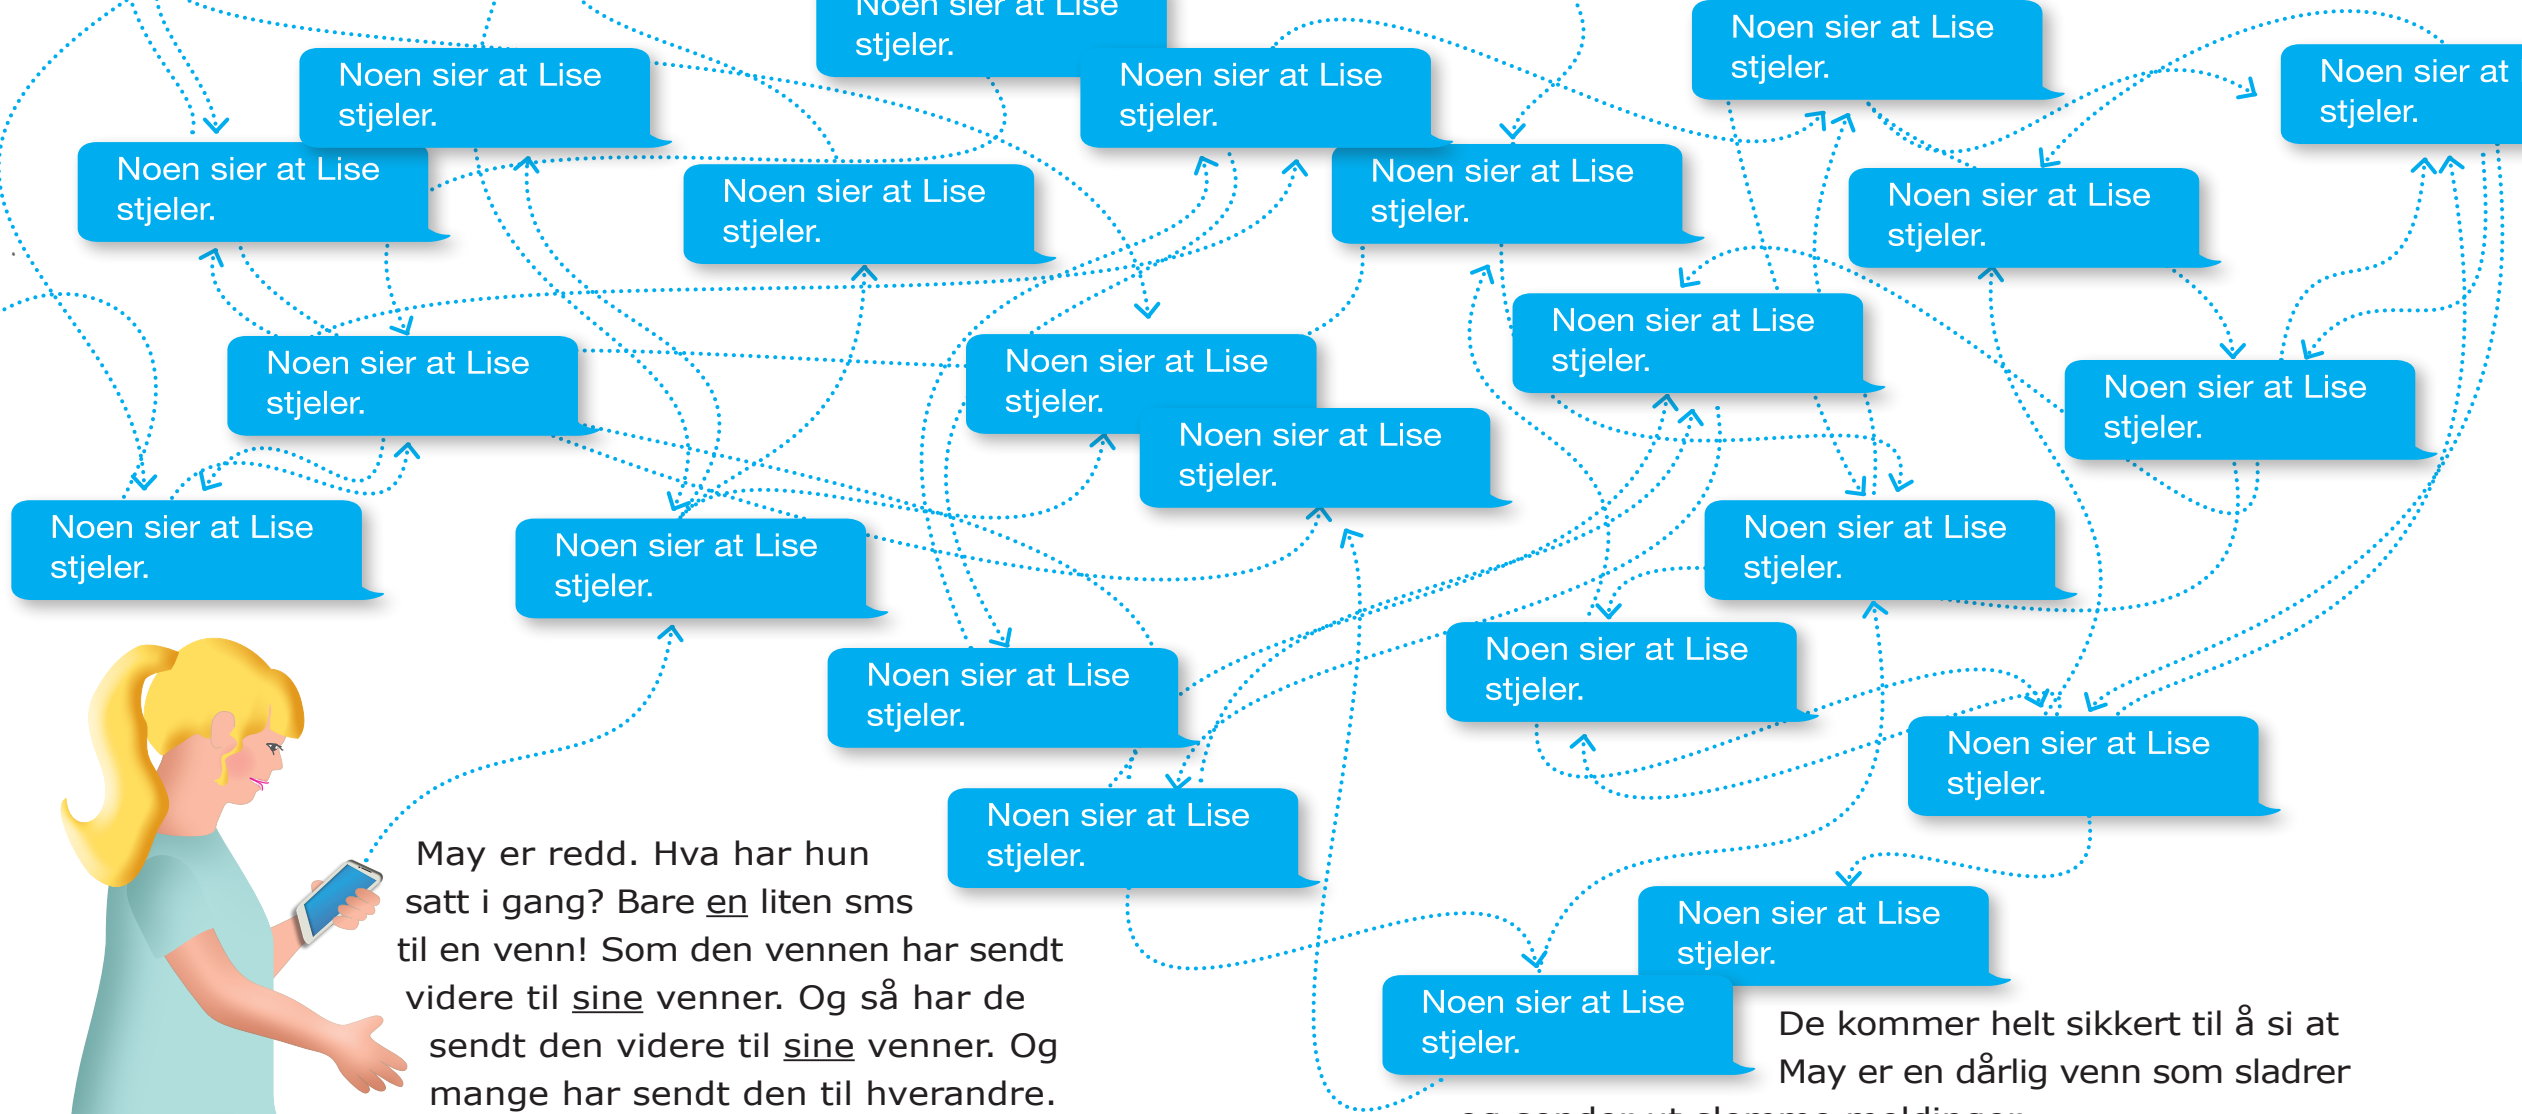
Noen sier at Lise stjeler.

Noen sier at Lise stjeler.

Noen sier at Lise stjeler.

Noen sier at Lise stjeler.

Noen sier at stjeler.

Noen sier at Lise stjeler.

Noen sier at Lise stjeler.

Noen sier at Lise stjeler.

Noen sier at Lise stjeler.

Noen sier at Lise stjeler.

Noen sier at Lise stjeler.

Noen sier at Lise stjeler.

Noen sier at Lise stjeler.

Noen sier at Lise stjeler.

Noen sier at Lise stjeler.

Noen sier at Lise stjeler.

Noen sier at Lise stjeler.

Noen sier at Lise stjeler.

Noen sier at Lise stjeler.

Noen sier at Lise stjeler.

Noen sier at Lise stjeler.

Noen sier at Lise stjeler.

Noen sier at Lise stjeler.

May er redd. Hva har hun satt i gang? Bare en liten sms til en venn! Som den vennen har sendt videre til sine venner. Og så har de sendt den videre til sine venner. Og mange har sendt den til hverandre.

De kommer helt sikkert til å si at May er en dårlig venn som sladrer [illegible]